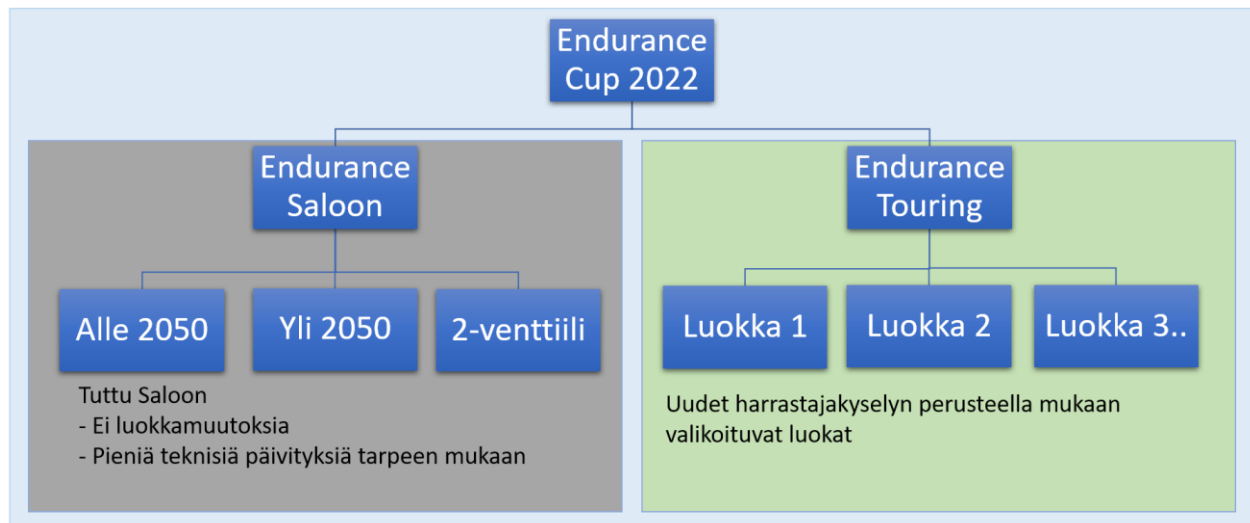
Endurance Cup 2022

Endurance Saloon

Alle 2050

Yli 2050

2-venttiili

Tuttu Saloon
- Ei luokkamuutoksia
- Pieniä teknisiä päivityksiä tarpeen mukaan

Endurance Touring

Luokka 1

Luokka 2

Luokka 3..

Uudet harrastajakyselyn perusteella mukaan valikoituvat luokat